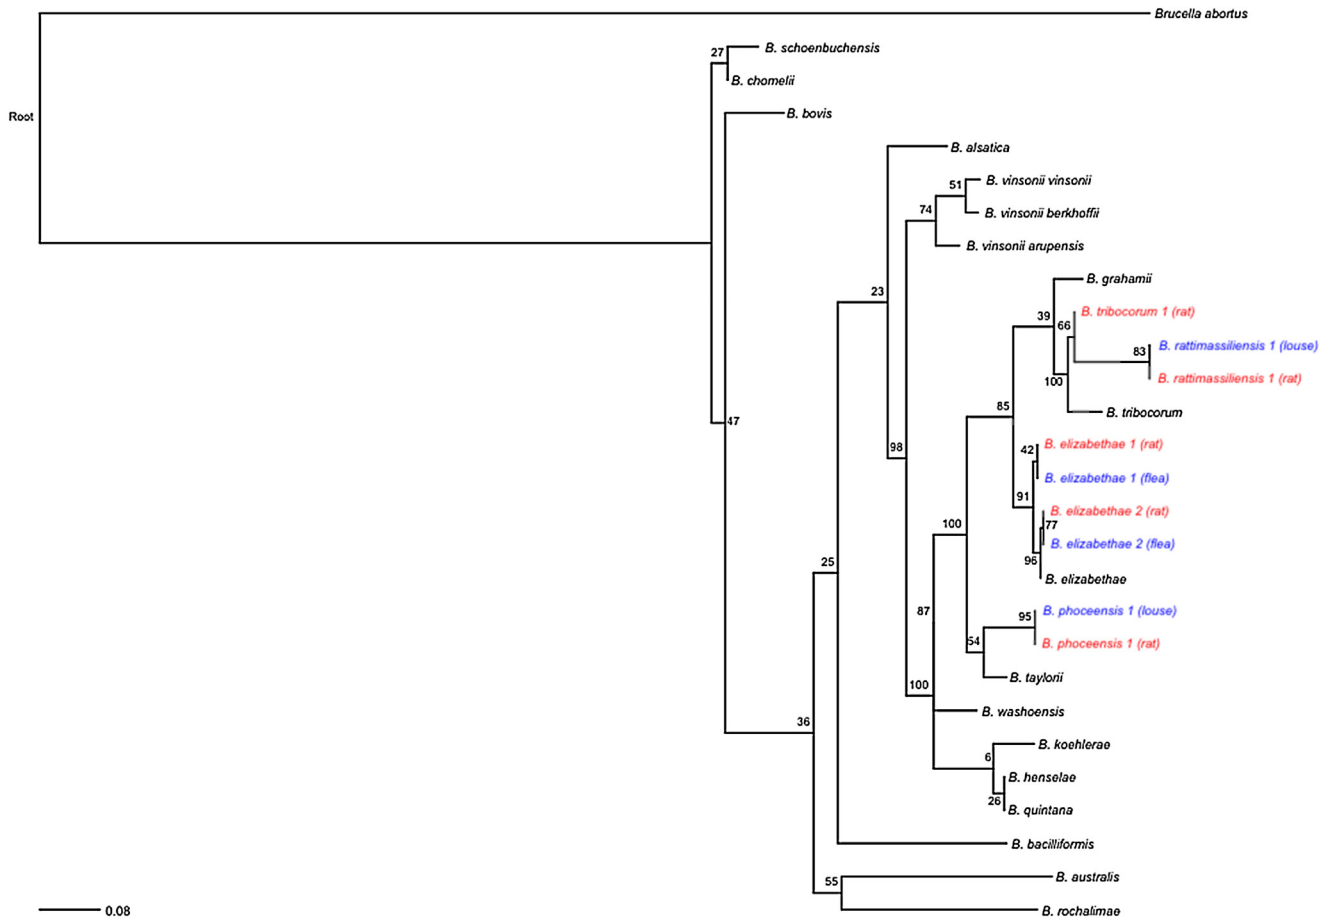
Brucella abortus
Root
27
B. schoenbuchensis
B. chomelii
B. bovis
B. alsatica
51
B. vinsonii vinsonii
74
B. vinsonii berkhoffii
B. vinsonii arupensis
B. grahamii
23
39
B. tribocorum 1 (rat)
66
83
B. rattimassiliensis 1 (louse)
100
B. rattimassiliensis 1 (rat)
85
B. tribocorum
47
98
42
B. elizabethae 1 (rat)
B. elizabethae 1 (flea)
91
B. elizabethae 2 (rat)
77
100
B. elizabethae 2 (flea)
96
B. elizabethae
25
87
95
B. phoceensis 1 (louse)
54
B. phoceensis 1 (rat)
B. taylorii
100
B. washoensis
36
6
B. koehlerae
B. henselae
26
B. quintana
B. bacilliformis
55
B. australis
B. rochalimae
0.08